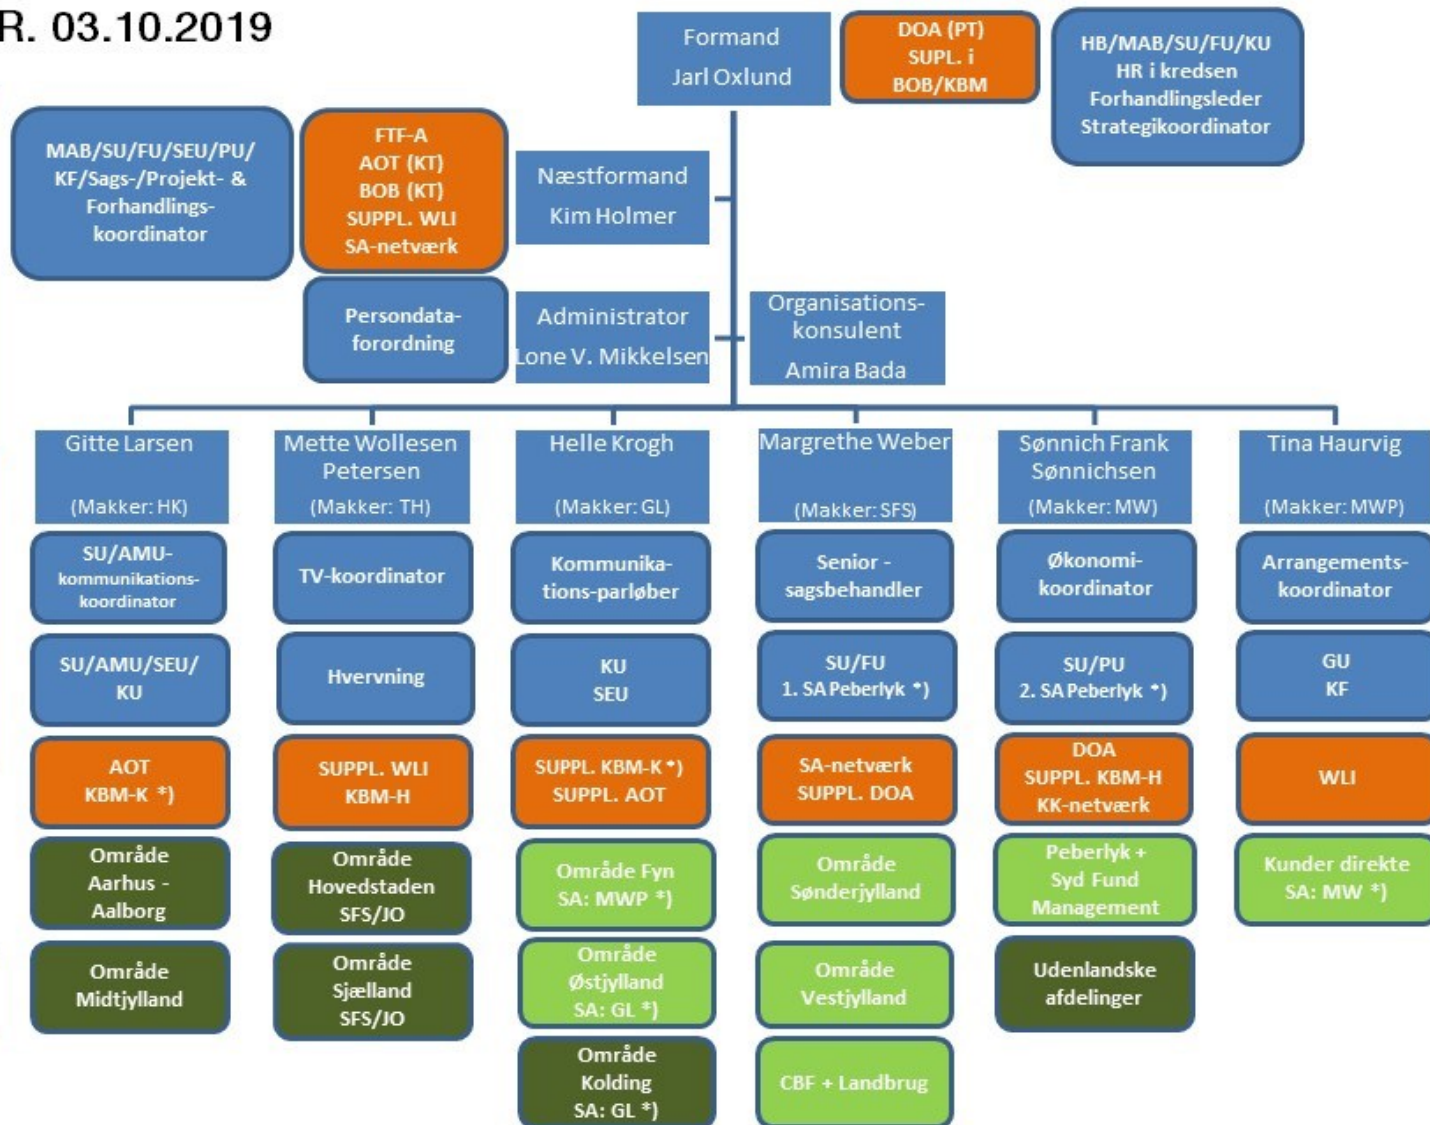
R. 03.10.2019

Formand
Jarl Oxlund

DOA (PT)
SUPL. i
BOB/KBM

HB/MAB/SU/FU/KU
HR i kredsen
Forhandlingsleder
Strategikoordinator

MAB/SU/FU/SEU/PU/
KF/Sags-/Projekt- &
Forhandlings-
koordinator

FTF-A
AOT (KT)
BOB (KT)
SUPPL. WLI
SA-netværk

Næstformand
Kim Holmer

Persondata-
forordning

Administrator
Lone V. Mikkelsen

Organisations-
konsulent
Amira Bada

Gitte Larsen
(Makker: HK)

SU/AMU-
kommunikations-
koordinator

SU/AMU/SEU/
KU

AOT
KBM-K *)

Område
Aarhus -
Aalborg

Område
Midtjylland

Mette Wollesen
Petersen
(Makker: TH)

TV-koordinator

Hvervning

SUPPL. WLI
KBM-H

Område
Hovedstaden
SFS/JO

Område
Sjælland
SFS/JO

Helle Krogh
(Makker: GL)

Kommunika-
tions-parløber

KU
SEU

SUPPL. KBM-K *)
SUPPL. AOT

Område Fyn
SA: MWP *)

Område
Østjylland
SA: GL *)

Område
Kolding
SA: GL *)

Margrethe Weber
(Makker: SFS)

Senior -
sagsbehandler

SU/FU
1. SA Peberlyk *)

SA-netværk
SUPPL. DOA

Område
Sønderjylland

Område
Vestjylland

CBF + Landbrug

Sønnich Frank
Sønnichsen
(Makker: MW)

Økonomi-
koordinator

SU/PU
2. SA Peberlyk *)

DOA
SUPPL. KBM-H
KK-netværk

Peberlyk +
Syd Fund
Management

Udenlandske
afdelinger

Tina Haurvig
(Makker: MWP)

Arrangements-
koordinator

GU
KF

WLI

Kunder direkte
SA: MW *)